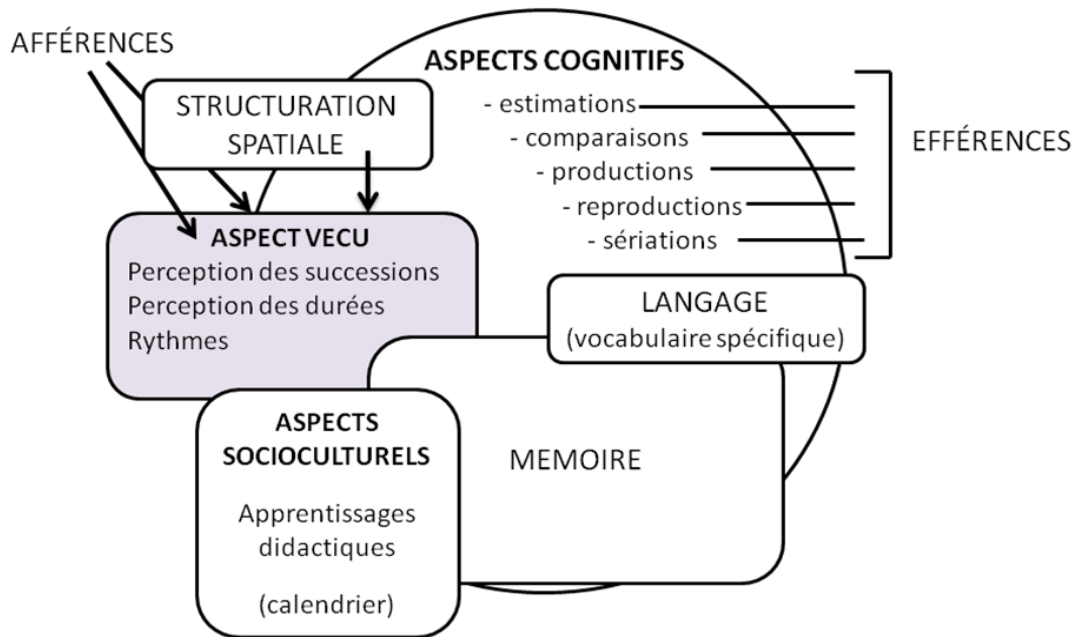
AFFÉRENCES

STRUCTURATION SPATIALE

ASPECTS COGNITIFS

- estimations
- comparaisons
- productions
- reproductions
- sériations

EFFÉRENCES

ASPECT VECU
Perception des successions
Perception des durées
Rythmes

LANGAGE
(vocabulaire spécifique)

ASPECTS SOCIOCULTURELS

Apprentissages didactiques

(calendrier)

MEMOIRE